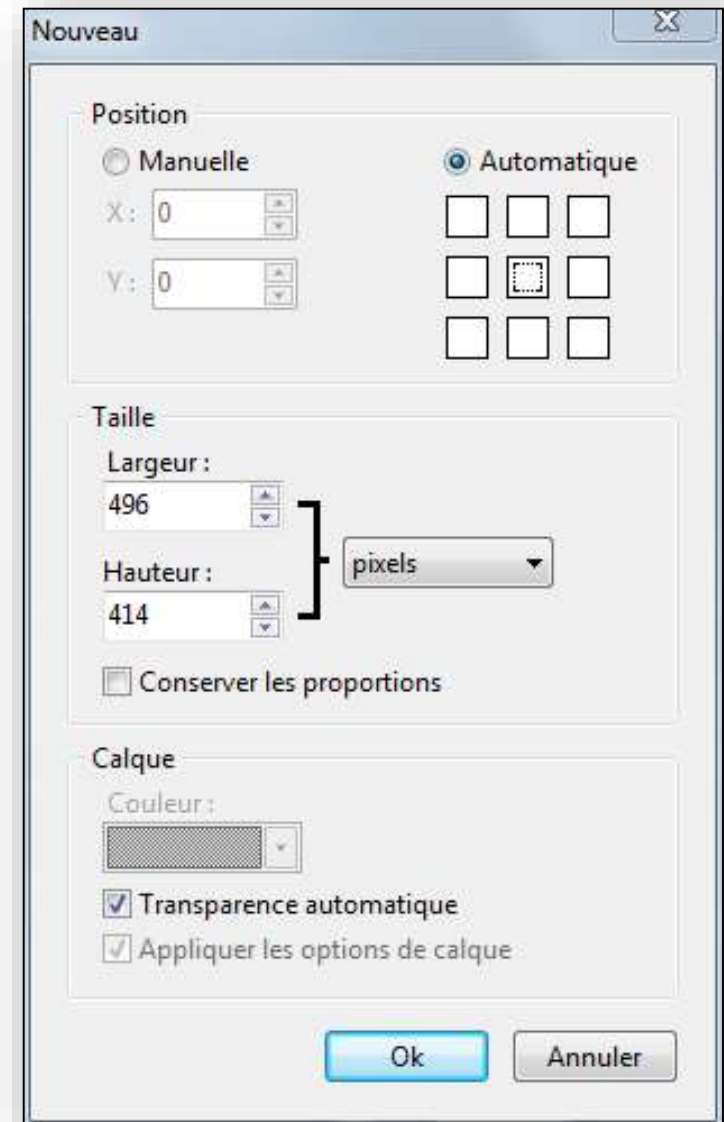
Nouveau

Position

Manuelle

X : 0

Y : 0

Automatique

Taille

Largeur :

496

Hauteur :

414

pixels

Conserver les proportions

Calque

Couleur :

Transparence automatique

Appliquer les options de calque

Ok

Annuler